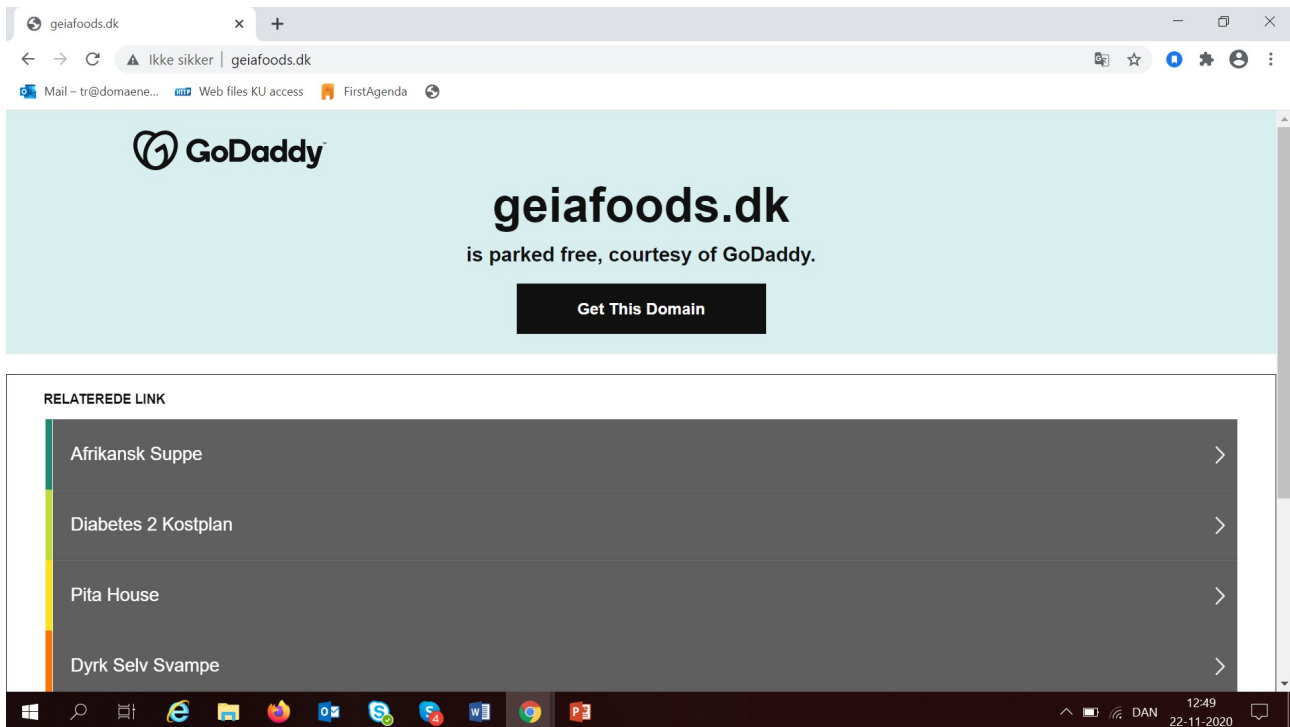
geiafoods.dk
×
+
Ikke sikker | geiafoods.dk
Mail – tr@domaene... Web files KU access FirstAgenda

GoDaddy

geiafoods.dk

is parked free, courtesy of GoDaddy.

Get This Domain

RELATEREDE LINK

Afrikansk Suppe

Diabetes 2 Kostplan

Pita House

Dyrk Selv Svampe

4
DAN 12:49 22-11-2020